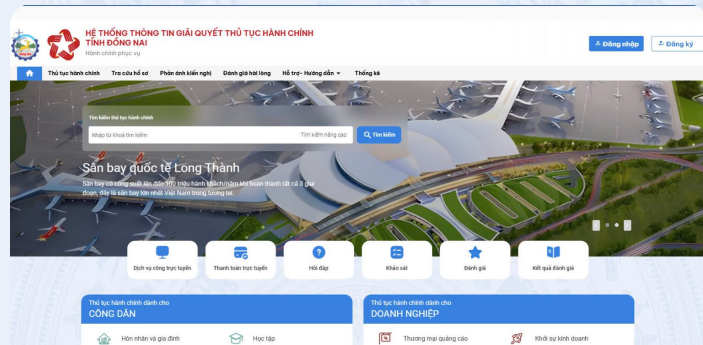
HỆ THỐNG THÔNG TIN GIẢI QUYẾT THỦ TỤC HÀNH CHÍNH
TỈNH ĐỒNG NAI
Hành chính phục vụ

Đăng nhập
Đăng ký

Thủ tục hành chính
Tra cứu hồ sơ
Phản ánh kiến nghị
Đánh giá hài lòng
Hỗ trợ- Hướng dẫn
Thống kê

Tìm kiếm thủ tục hành chính
Nhập từ khóa tìm kiếm
Tìm kiếm nâng cao
Tìm kiếm

Sân bay quốc tế Long Thành
Sân bay có công suất lên đến 100 triệu hành khách/năm khi hoàn thành tất cả 3 giai đoạn, đây là sân bay lớn nhất Việt Nam trong tương lai.

Dịch vụ công trực tuyến
Thanh toán trực tuyến
Hỏi đáp
Khảo sát
Đánh giá
Kết quả đánh giá

Thủ tục hành chính dành cho
CÔNG DÂN
Hôn nhân và gia đình
Học tập

Thủ tục hành chính dành cho
DOANH NGHIỆP
Thương mại quảng cáo
Khởi sự kinh doanh